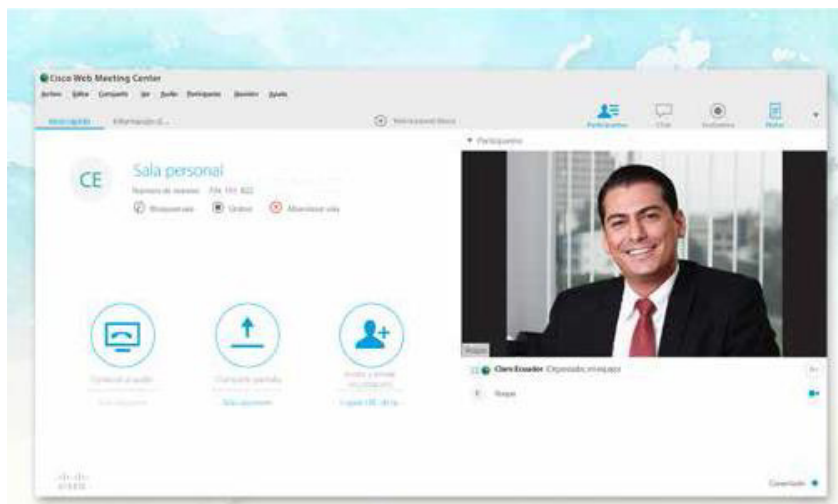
Cisco Web Meeting Center
Archivo Editar Compartir Ver Audio Participante Reunión Ayuda
Inicio rápido Información d...
Participantes Chat Grabadora Notas
Participantes
CE
Sala personal
Número de reunión: 726 151 822
Bloquear sala Grabar Abandonar sala
Conectar al audio
Compartir pantalla
Invitar y enviar recordatorio
Copiar URL de la
Claro Ecuador
Conectado